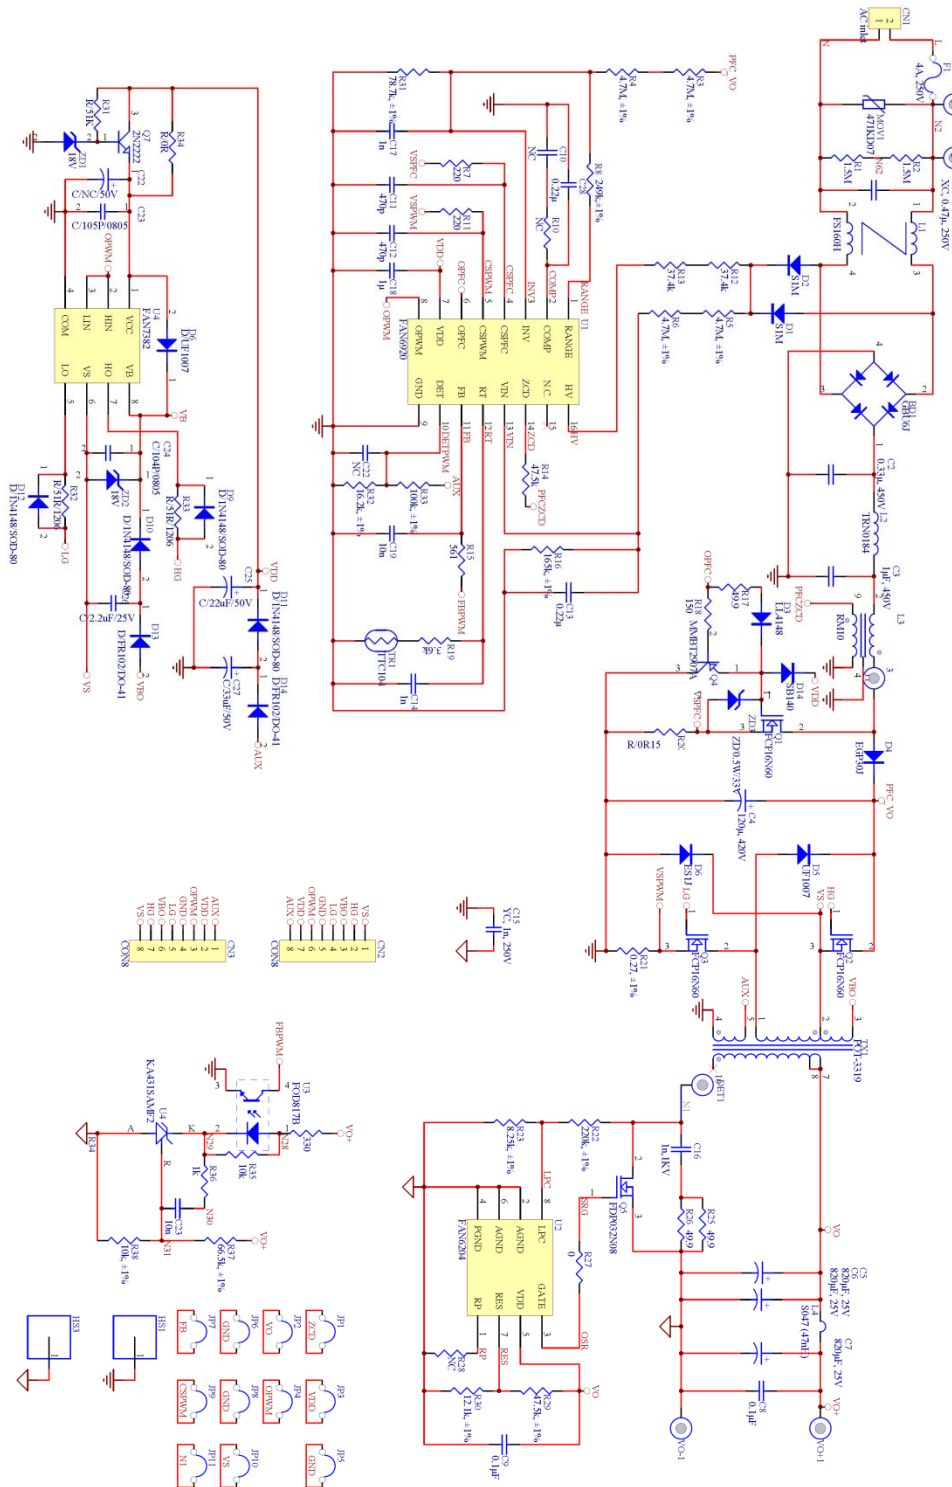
CN1
AC inlet
F1
4A, 250V
MOV1
471KD07
R1
1.5M
R2
1.5M
N2
C1
XC, 0.47µ, 250V
L1
FS1601
D2
S1M
D1
S1M
BD1
GBU6J
C2
0.33µ, 450V
L2
TR30184
C3
1µF, 450V
L3
RM10
PFC VO
R3
4.7M, ±1%
R4
4.7M, ±1%
R31
78.7k, ±1%
C17
1n
R8
249k, ±1%
C10
0.22µ
C28
NC
R10
NC
R7
220
VSPFC
C11
470p
VSPWM
R11
220
C12
470p
C18
1µ
VDD
OPFC
CSPWM
CSPFC
INV3
COMP2
RANGE
U1
FAN6920
OPWM
VDD
OPFC
CSPWM
CSPFC
INV
COMP
RANGE
GND
DET
FB
RT
VIN
ZCD
NC
HV
R13
37.4k
R12
37.4k
R6
4.7M, ±1%
R5
4.7M, ±1%
C22
NC
R32
16.2k, ±1%
R33
100k, ±1%
10DET
AUX
11FB
12RT
13VIN
14ZCD
15
16HV
R14
47.5k
PFCZCD
C19
10n
R15
56
FBPWM
R16
105k, ±1%
C13
0.22µ
TR1
FTC104
R19
3.6k
C14
1n
R31
R/51K
Q7
2N2222
R34
R/0R
ZD1
18V
C/NC/50V
C22
C/105P/0805
C23
OPWM
U4
FAN7382
COM
LIN
HIN
VCC
LO
VS
HO
VB
D6
D/UF1007
VB
C24
C/104P/0805
ZD2
18V
R33
R/51K/1206
D9
D/1N4148/SOD-80
D10
D/1N4148/SOD-80
HG
D12
D/1N4148/SOD-80
R32
R/51K/1206
LG
C/2.2uF/25V
D13
D/FR102/DO-41
VS
VBO
C25
C/22uF/50V
VDD
D11
D/1N4148/SOD-80
C27
C/33uF/50V
D14
D/FR102/DO-41
AUX
OPFC
R17
499
D3
LL4148
PFCZCD
R18
150
MMBT2907A
Q4
D14
SB140
VDD
ZD3
ZD0.5W/33V
VSPFC
Q1
FCP16N60
R20
R/0R15
D4
EGP30J
PFC VO
C4
120µ, 420V
D6
ES1J
VSPWM
LG
D5
UF1007
HG
VS
Q3
FCP16N60
Q2
FCP16N60
VBO
R21
0.27, ±1%
AUX
C15
YC, 1n, 250V
T1
POT-3319
CN3
CON8
AUX
VDD
OPWM
GND
LG
VBO
HG
VS
CN2
CON8
AUX
VDD
OPWM
GND
LG
VBO
HG
VS
N1
10DET1
C16
1n, 1KV
R22
220k, ±1%
R23
8.25k, ±1%
LPC
Q5
FDP032N08
SRG
R25
49.9
R26
49.9
VO
C5
820µF, 25V
C6
820µF, 25V
L4
S047(47nH)
C7
820µF, 25V
C8
0.1µF
VO+
VO+1
VO-1
R27
0
U2
FAN6204
LPC
AGND
AGND
PGND
GATE
VDD
RES
RP
OSR
R28
NC
RP
RES
R29
47.5k, ±1%
R30
12.1k, ±1%
C9
0.1µF
VO
FBPWM
U3
FOD817B
N28
R35
10k
R36
1k
N29
330
VO+
KA431SAMF2
U4
A
K
R
R34
C23
10n
N30
N31
R38
10k, ±1%
R37
66.5k, ±1%
VO+
HS3
HS1
JP1
ZCD
JP2
VO
JP6
GND
JP7
FB
JP3
VDD
JP4
OPWM
JP8
GND
JP9
CSPWM
JP5
GND
JP10
VS
JP11
N1